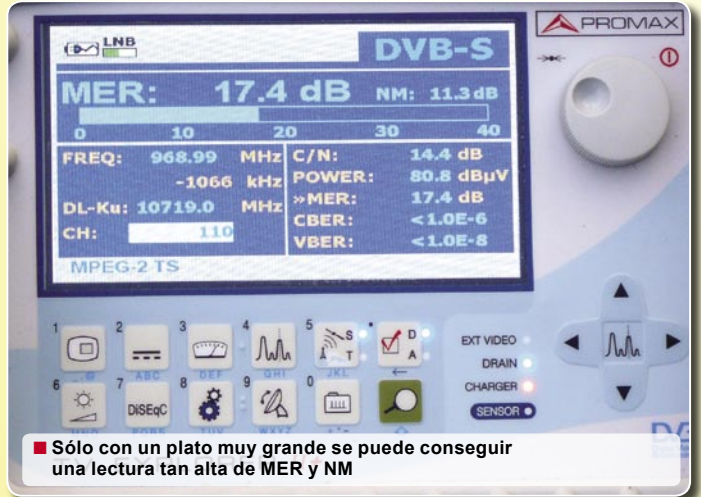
PROMAX

LNB

DVB-S

MER: 17.4 dB NM: 11.3 dB

0 10 20 30 40

FREQ: 968.99 MHz
-1066 kHz
DL-Ku: 10719.0 MHz
CH: 110

C/N: 14.4 dB
POWER: 80.8 dBµV
»MER: 17.4 dB
CBER: <1.0E-6
VBER: <1.0E-8

MPEG-2 TS

1 2 ABC 3 DEF 4 GHI 5 S T JKL D A
6 7 DiSEqC 8 TUV 9 WXYZ 0

EXT VIDEO
DRAIN
CHARGER
SENSOR

Sólo con un plato muy grande se puede conseguir una lectura tan alta de MER y NM